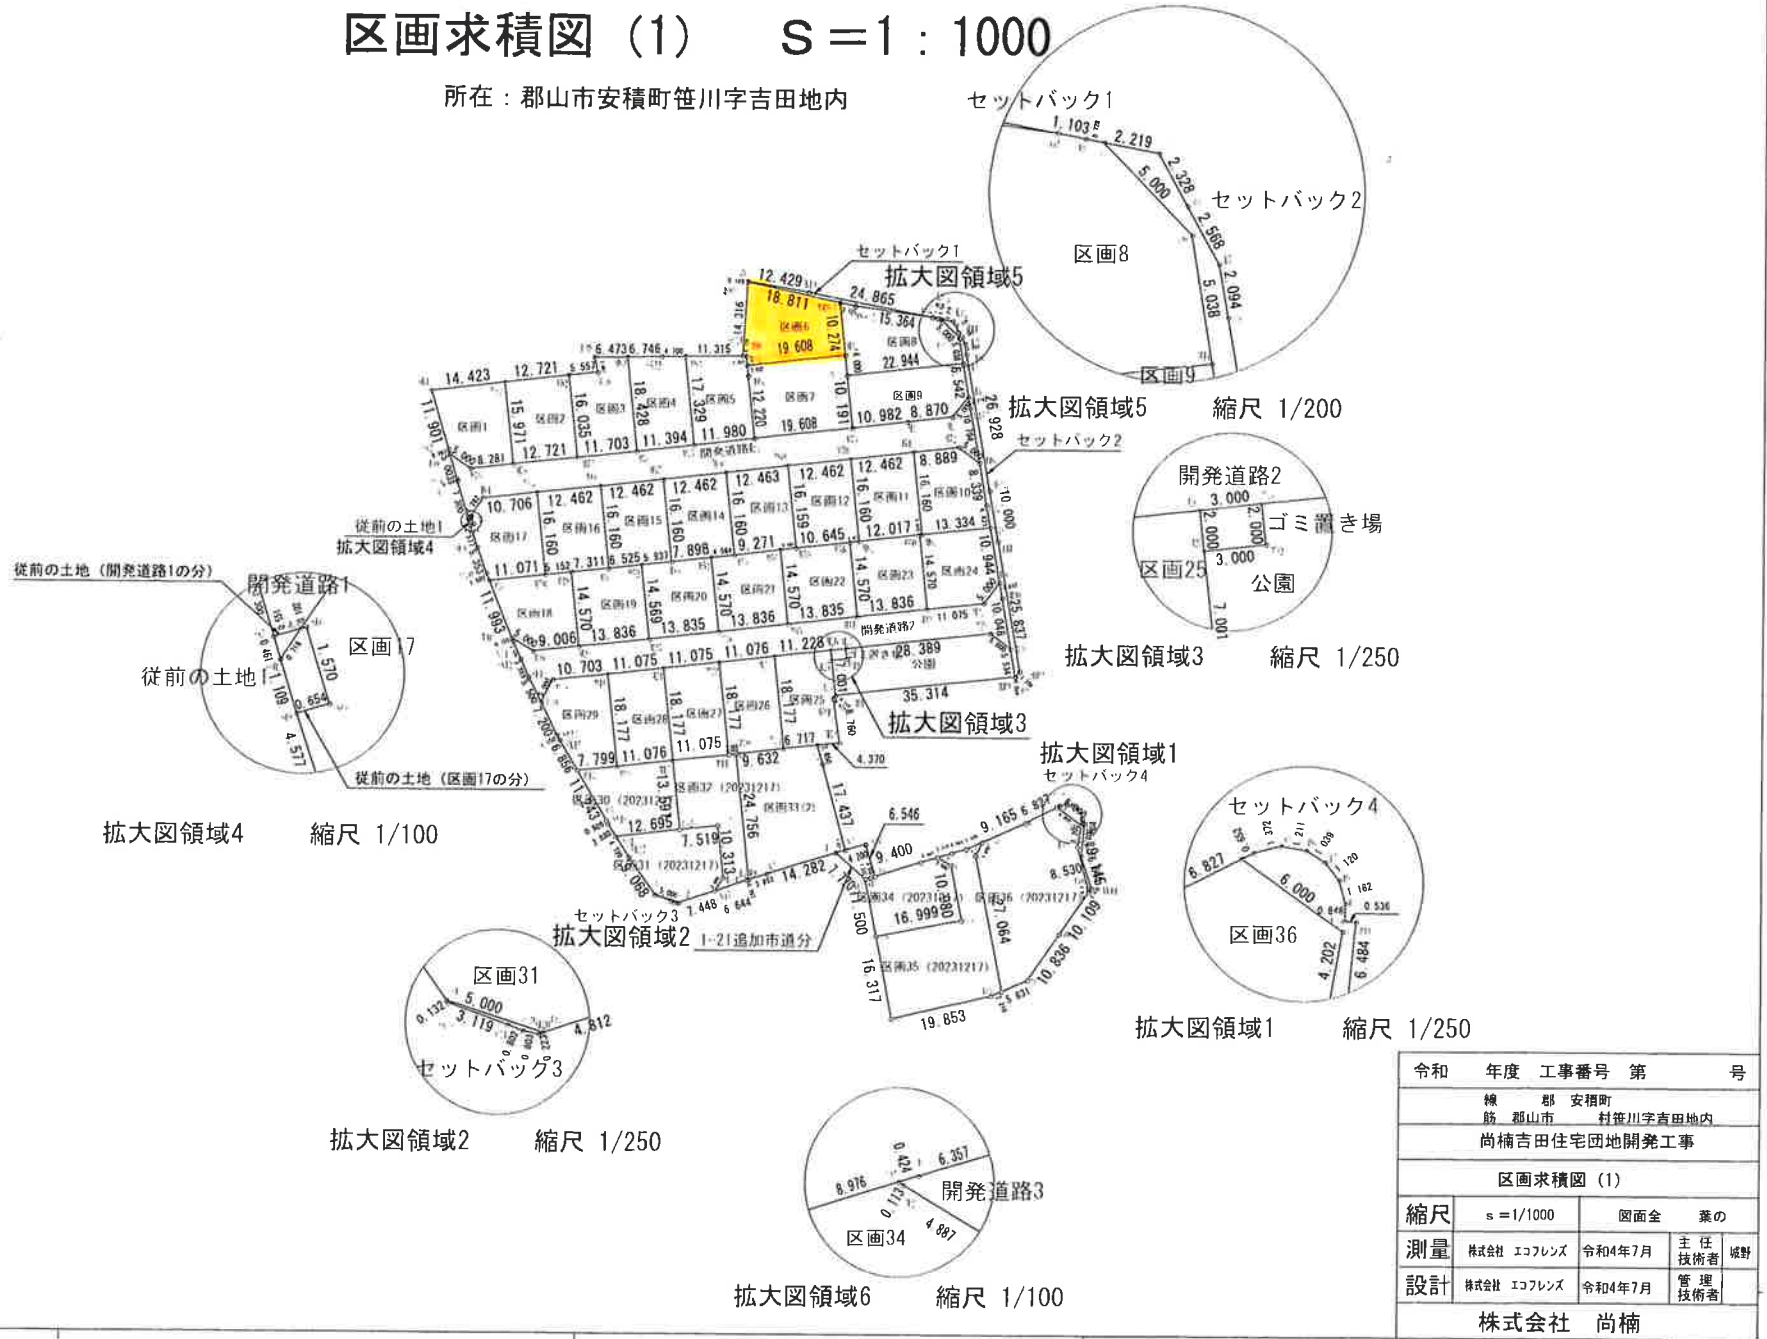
区画求積図（1）　S＝1：1000

所在：郡山市安積町笹川字吉田地内

セットバック1
1.103
2.219
5.000
2.328
セットバック2
2.568
区画8
2.094
5.038
区画9
縮尺 1/200

セットバック1
拡大図領域5
12.429
18.811
24.865
15.364
区画6
10.274
区画8
19.608
22.944
14.423
12.721
6.473
6.746
11.315
区画1
区画2
区画3
区画4
区画5
区画7
区画9
11.901
15.971
16.035
18.428
17.329
12.220
19.608
10.191
10.982
8.870
拡大図領域5
12.721
11.703
11.394
11.980
26.928
セットバック2
12.463
12.462
12.462
8.889
10.706
12.462
12.462
12.462
区画12
区画11
区画10
区画17
区画16
区画15
区画14
区画13
16.160
16.160
16.160
16.159
16.160
12.017
13.334
10.000
7.898
9.271
10.645
従前の土地1
拡大図領域4
11.071
7.311
6.525
区画18
区画19
区画20
区画21
区画22
区画23
区画24
14.570
14.569
14.570
14.570
14.570
9.006
13.836
13.835
13.836
13.835
13.836
11.993
開発道路2
10.944
11.075
10.703
11.075
11.075
11.076
11.228
28.389
公園
35.314
区画29
区画28
区画27
区画26
区画25
18.177
18.177
18.177
18.177
7.799
11.076
11.075
9.632
6.717
4.370
拡大図領域3
区画30 (20231217)
区画32 (20231217)
区画33
12.695
24.756
17.437
7.519
10.313
区画31 (20231217)
14.282
7.448
6.644
6.546
9.400
9.165
区画34 (20231217)
区画36 (20231217)
16.999
10.880
7.064
8.530
10.109
区画35 (20231217)
16.317
19.853
10.836
セットバック3
拡大図領域2
1-21追加市道分
拡大図領域1
セットバック4

従前の土地（開発道路1の分）
開発道路1
区画17
従前の土地1
1.570
1.109
0.654
4.577
従前の土地（区画17の分）
拡大図領域4　縮尺 1/100

開発道路2
3.000
2.000
2.000
ゴミ置き場
区画25
3.000
公園
7.001
拡大図領域3　縮尺 1/250

セットバック4
6.827
6.000
区画36
4.202
6.484
拡大図領域1　縮尺 1/250

区画31
5.000
3.119
4.812
セットバック3
拡大図領域2　縮尺 1/250

8.976
0.424
6.357
開発道路3
区画34
4.887
拡大図領域6　縮尺 1/100

| 令和　年度　工事番号　第　　号 | | | | |
|---|---|---|---|---|
| 線 郡 安積町 筋 郡山市 村笹川字吉田地内 | | | | |
| 尚楠吉田住宅団地開発工事 | | | | |
| 区画求積図（1） | | | | |
| 縮尺 | s＝1/1000 | 図面全　葉の | | |
| 測量 | 株式会社 エコフレンズ | 令和4年7月 | 主任技術者 | 城野 |
| 設計 | 株式会社 エコフレンズ | 令和4年7月 | 管理技術者 | |
| 株式会社　尚楠 | | | | |